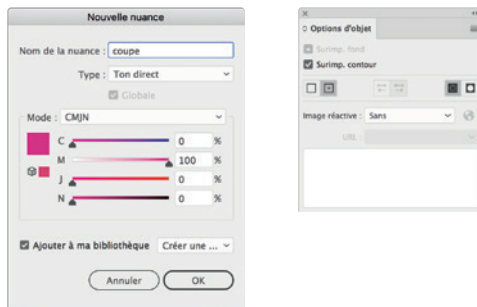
Nouvelle nuance

Nom de la nuance : coupe

Type : Ton direct

Globale

Mode : CMJN

C 0 %

M 100 %

J 0 %

N 0 %

Ajouter à ma bibliothèque Créer une ...

Annuler OK

Options d'objet

Surimp. fond

Surimp. contour

Image réactive : Sans

URL